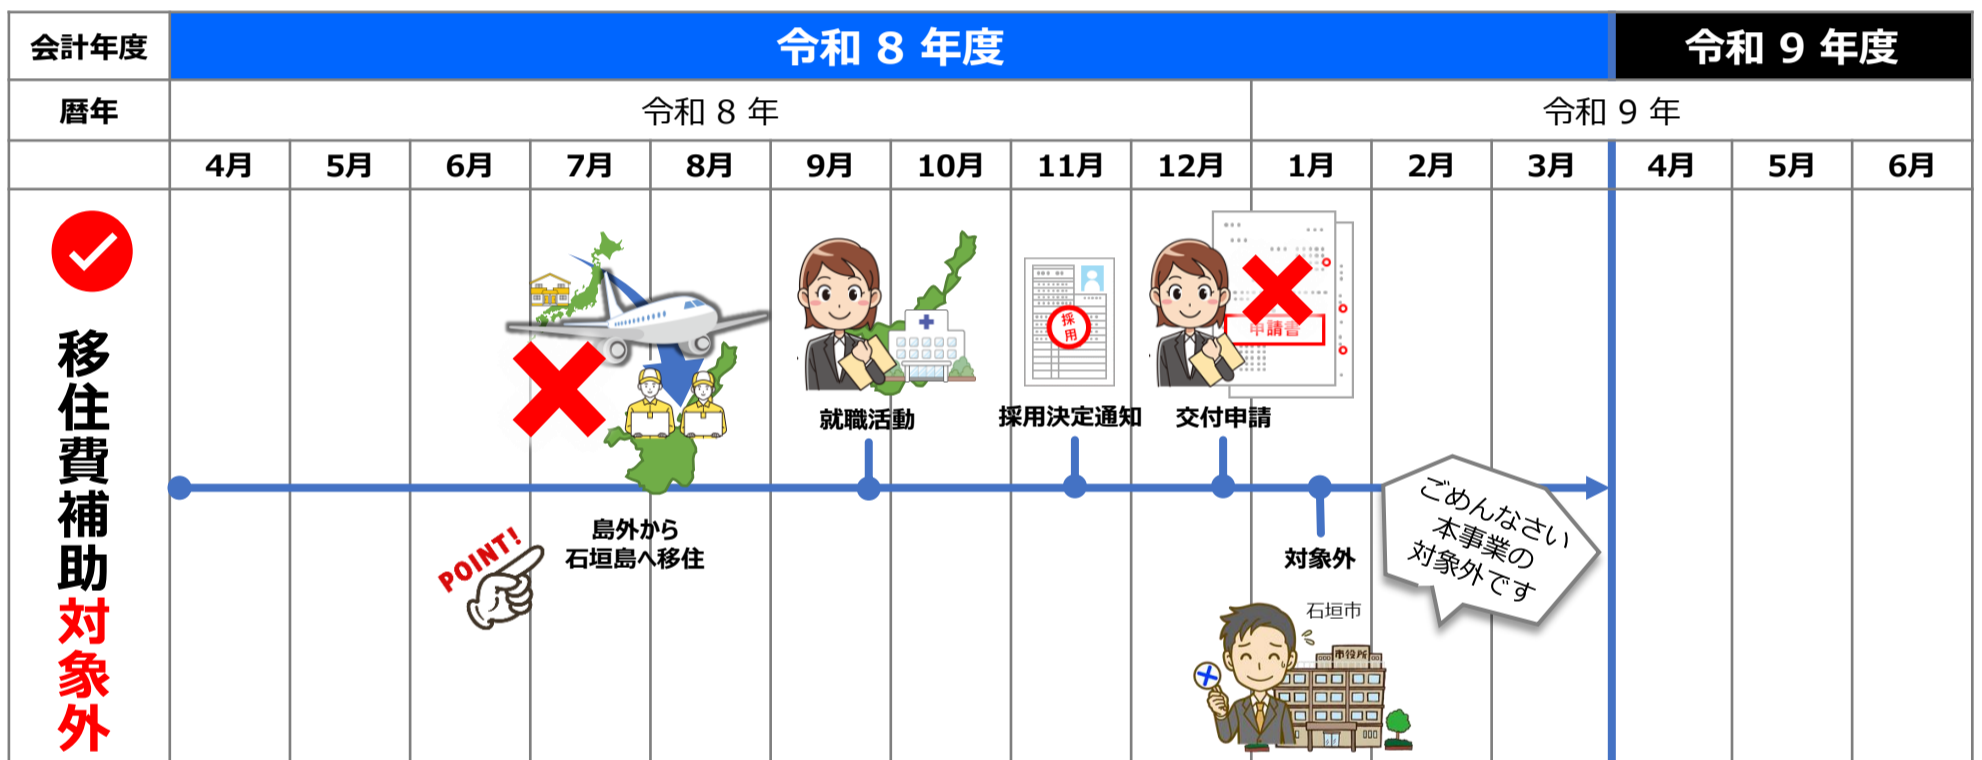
| 会計年度 | 令和 8 年度 | | | | | | | | | | | | 令和 9 年度 | | |
|---|---|---|---|---|---|---|---|---|---|---|---|---|---|---|---|
| 暦年 | 令和 8 年 | | | | | | | | | 令和 9 年 | | | | | |
| | 4月 | 5月 | 6月 | 7月 | 8月 | 9月 | 10月 | 11月 | 12月 | 1月 | 2月 | 3月 | 4月 | 5月 | 6月 |

移住費補助対象外

採用

申請書

就職活動

採用決定通知

交付申請

POINT!

島外から石垣島へ移住

対象外

ごめんなさい
本事業の
対象外です

石垣市

市役所